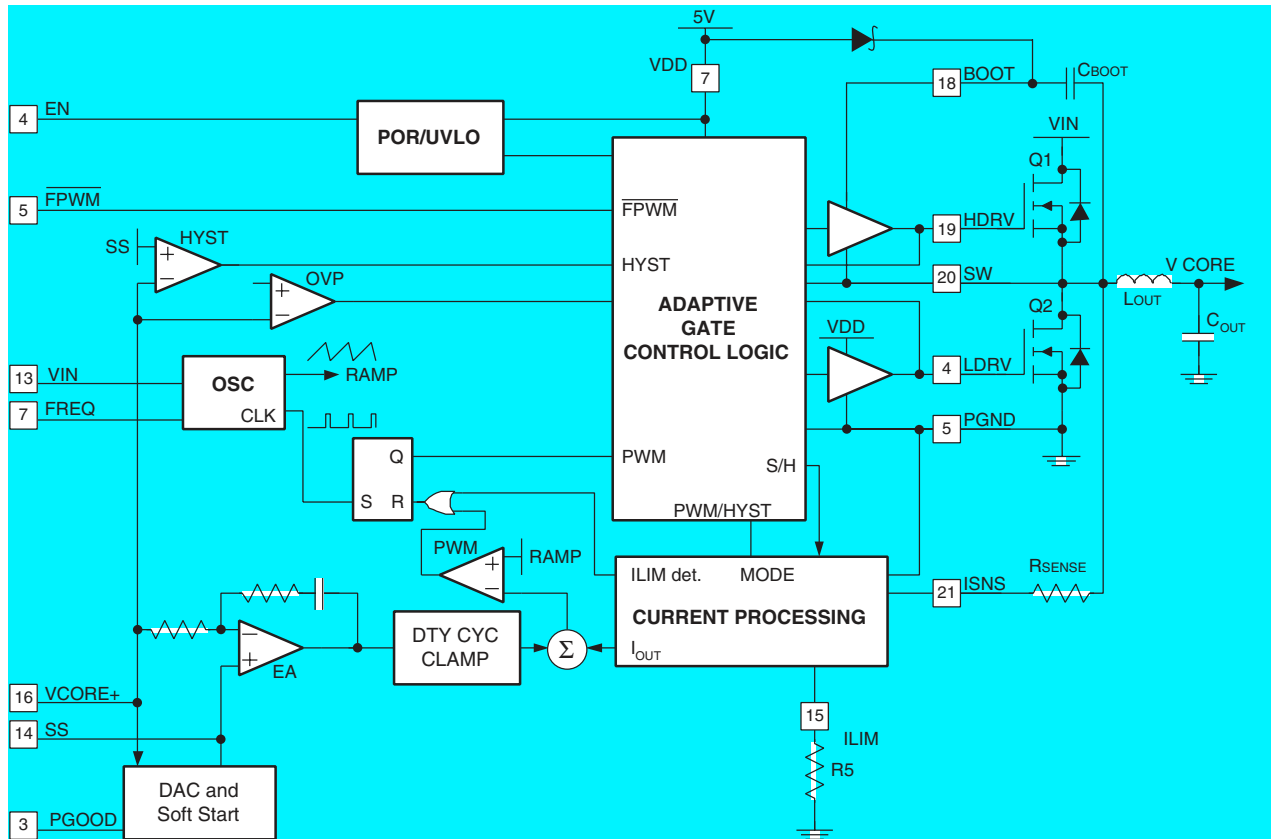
5V
VDD
7
18 BOOT
$C_{BOOT}$
VIN
4 EN
POR/UVLO
Q1
5 $\overline{FPWM}$
$\overline{FPWM}$
19 HDRV
SS
HYST
+
−
HYST
OVP
+
−
20 SW
V CORE
$L_{OUT}$
ADAPTIVE GATE CONTROL LOGIC
Q2
$C_{OUT}$
VDD
13 VIN
OSC
RAMP
4 LDRV
7 FREQ
CLK
5 PGND
Q
PWM
S/H
S R
PWM/HYST
PWM
+
−
RAMP
ILIM det.
MODE
21 ISNS
$R_{SENSE}$
CURRENT PROCESSING
−
+
EA
DTY CYC CLAMP
Σ
$I_{OUT}$
16 VCORE+
15
ILIM
14 SS
R5
DAC and Soft Start
3 PGOOD